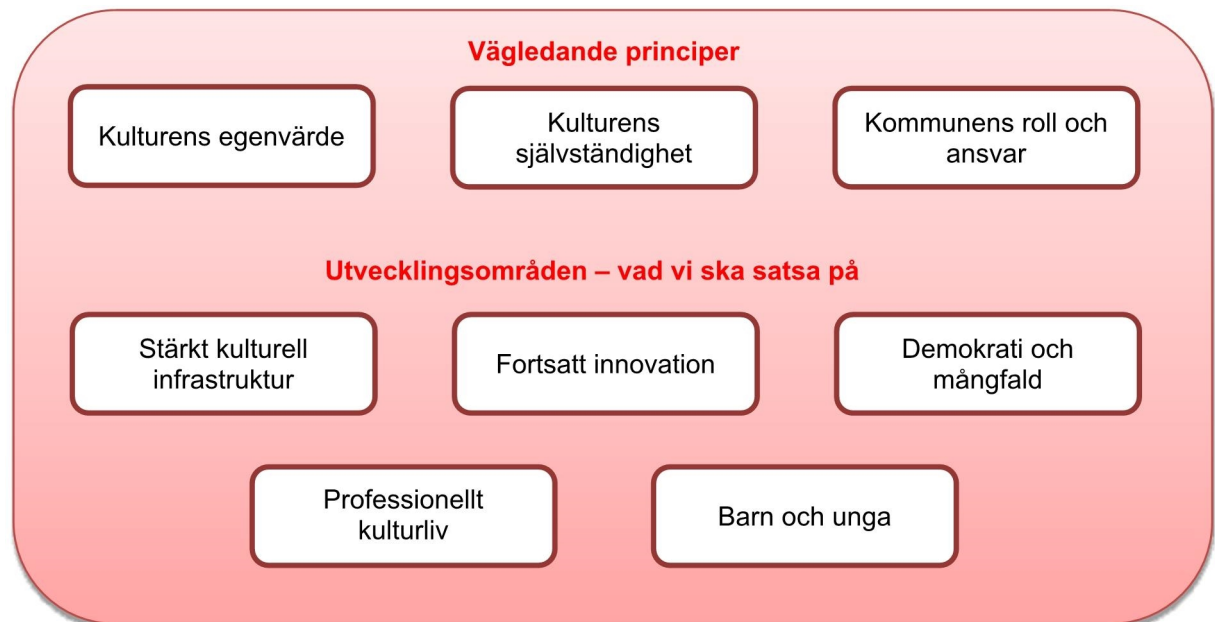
Vägledande principer

Kulturens egenvärde

Kulturens självständighet

Kommunens roll och ansvar

Utvecklingsområden – vad vi ska satsa på

Stärkt kulturell infrastruktur

Fortsatt innovation

Demokrati och mångfald

Professionellt kulturliv

Barn och unga